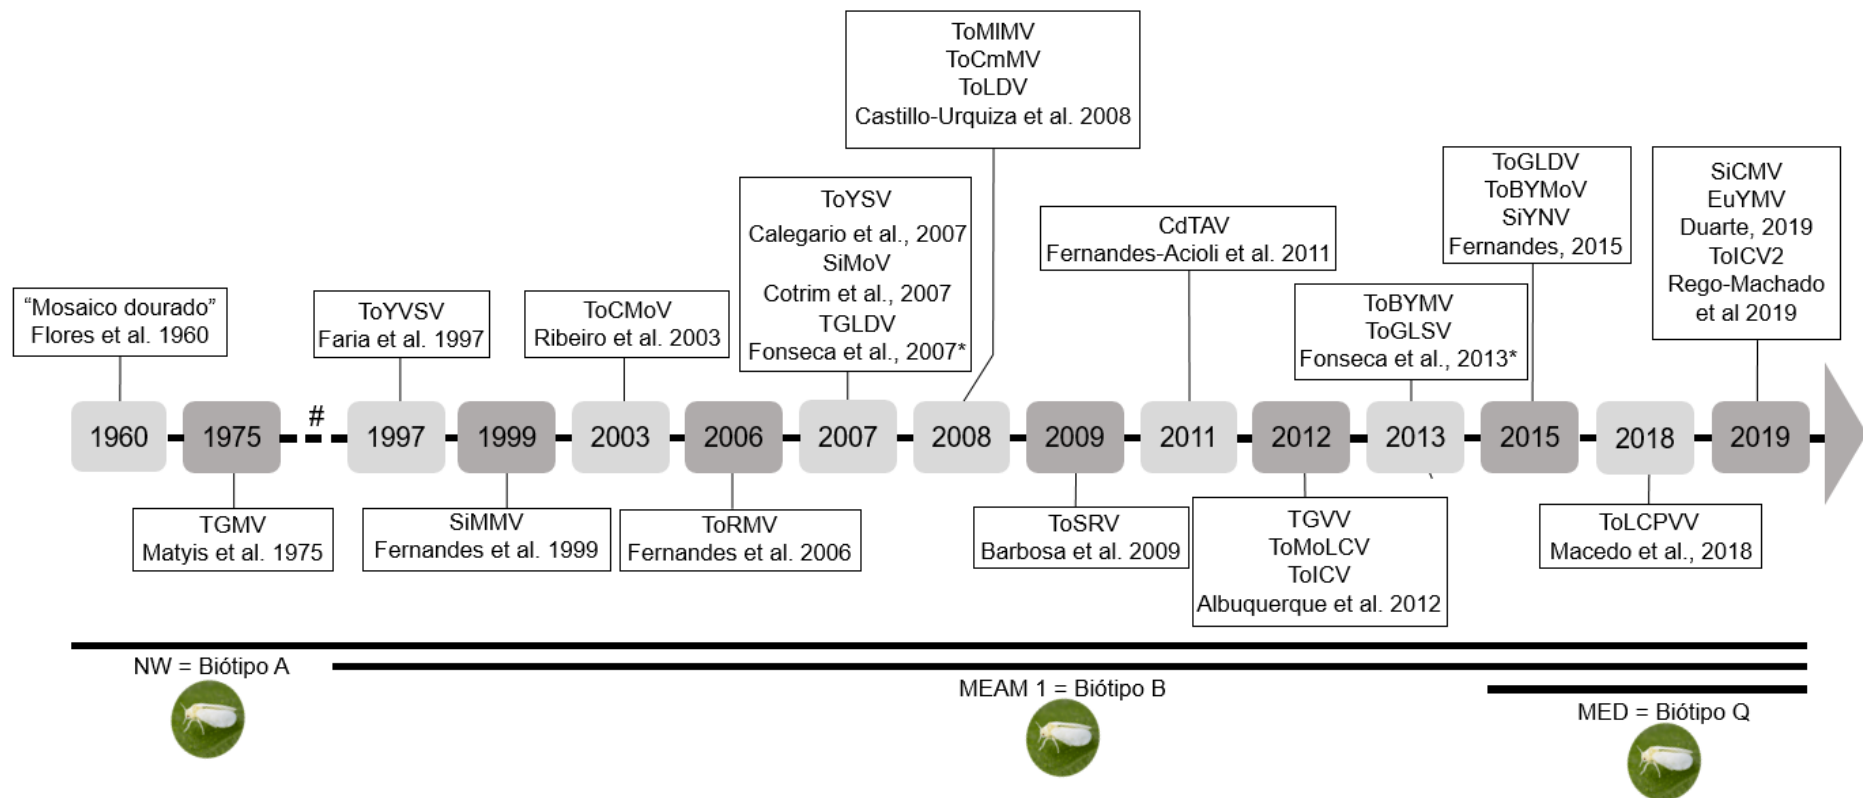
ToMIMV
ToCmMV
ToLDV
Castillo-Urquiza et al. 2008

ToGLDV
ToBYMoV
SiYNV
Fernandes, 2015

SiCMV
EuYMV
Duarte, 2019
ToICV2
Rego-Machado et al 2019

ToYSV
Calegario et al., 2007
SiMoV
Cotrim et al., 2007
TGLDV
Fonseca et al., 2007*

CdTAV
Fernandes-Acioli et al. 2011

"Mosaico dourado"
Flores et al. 1960

ToYVSV
Faria et al. 1997

ToCMoV
Ribeiro et al. 2003

ToBYMV
ToGLSV
Fonseca et al., 2013*

1960 1975 # 1997 1999 2003 2006 2007 2008 2009 2011 2012 2013 2015 2018 2019

TGMV
Matyis et al. 1975

SiMMV
Fernandes et al. 1999

ToRMV
Fernandes et al. 2006

ToSRV
Barbosa et al. 2009

TGVV
ToMoLCV
ToICV
Albuquerque et al. 2012

ToLCPVV
Macedo et al., 2018

NW = Biótipo A

MEAM 1 = Biótipo B

MED = Biótipo Q